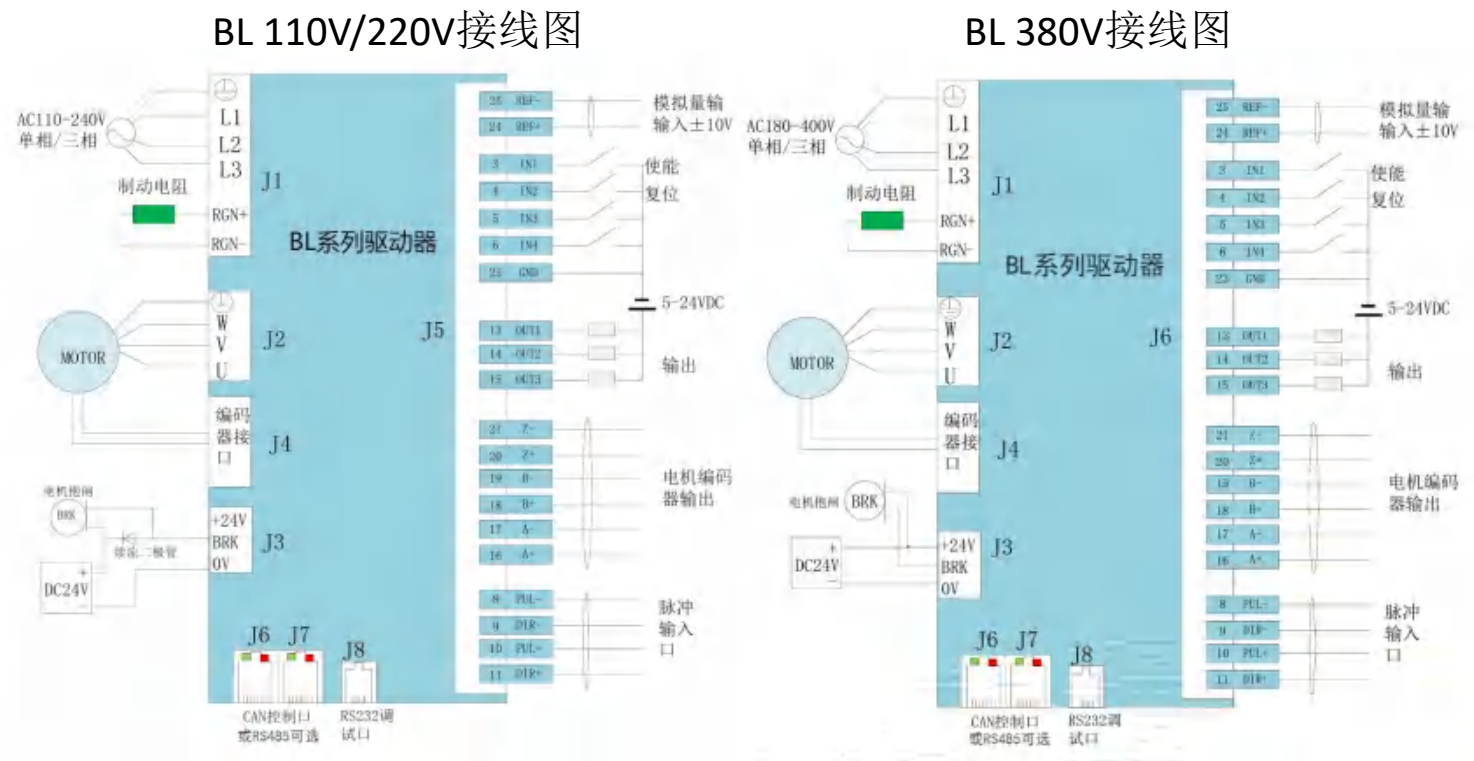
BL 110V/220V接线图

AC110-240V
单相/三相
L1
L2
L3
J1
制动电阻
RGN+
RGN-
BL系列驱动器
W
V
U
J2
MOTOR
编码器接口
J4
电机抱闸
BRK
续流二极管
+24V
BRK
0V
J3
DC24V
J6 J7 J8
CAN控制口或RS485可选
RS232调试口
J5
25 REF-
24 REF+
模拟量输输入±10V
3 IN1
4 IN2
5 IN3
6 IN4
23 GND
使能
复位
5-24VDC
13 OUT1
14 OUT2
15 OUT3
输出
21 Z-
20 Z+
19 B-
18 B+
17 A-
16 A+
电机编码器输出
8 PUL-
9 DIR-
10 PUL+
11 DIR+
脉冲输入口

BL 380V接线图

AC180-400V
单相/三相
L1
L2
L3
J1
制动电阻
RGN+
RGN-
BL系列驱动器
W
V
U
J2
MOTOR
编码器接口
J4
电机抱闸
BRK
+24V
BRK
0V
J3
DC24V
J6 J7 J8
CAN控制口或RS485可选
RS232调试口
J6
25 REF-
24 REF+
模拟量输输入±10V
3 IN1
4 IN2
5 IN3
6 IN4
23 GND
使能
复位
5-24VDC
13 OUT1
14 OUT2
15 OUT3
输出
21 Z-
20 Z+
19 B-
18 B+
17 A-
16 A+
电机编码器输出
8 PUL-
9 DIR-
10 PUL+
11 DIR+
脉冲输入口